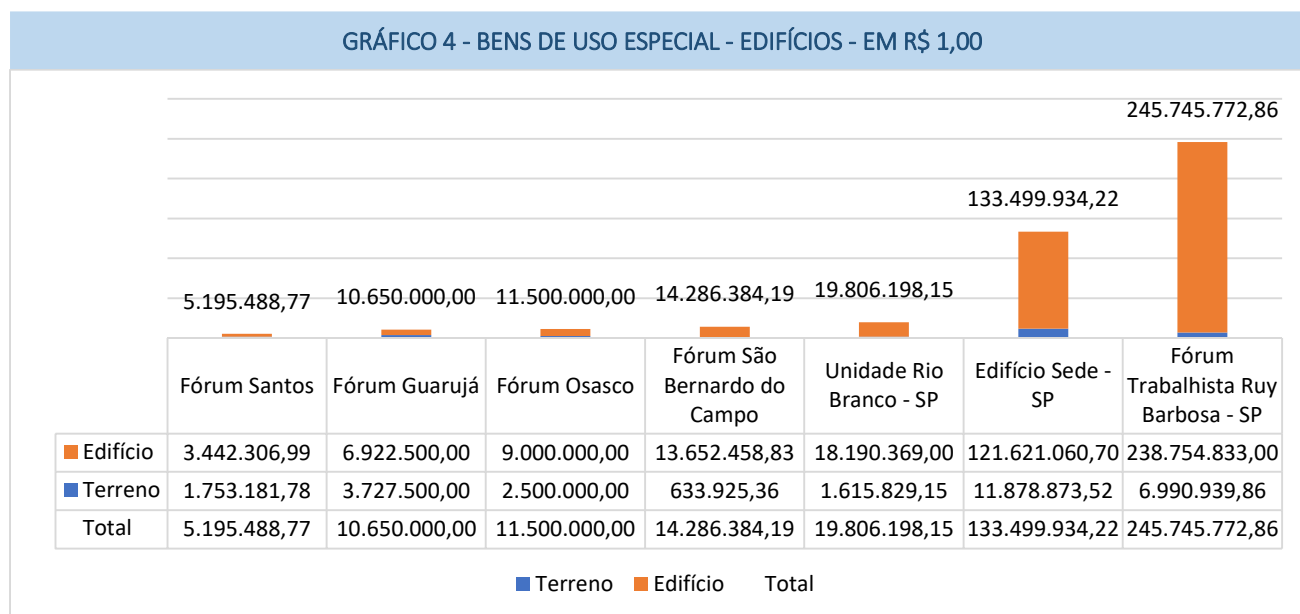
GRÁFICO 4 - BENS DE USO ESPECIAL - EDIFÍCIOS - EM R$ 1,00

5.195.488,77 10.650.000,00 11.500.000,00 14.286.384,19 19.806.198,15 133.499.934,22 245.745.772,86

| | Fórum Santos | Fórum Guarujá | Fórum Osasco | Fórum São Bernardo do Campo | Unidade Rio Branco - SP | Edifício Sede - SP | Fórum Trabalhista Ruy Barbosa - SP |
|---|---|---|---|---|---|---|---|
| Edifício | 3.442.306,99 | 6.922.500,00 | 9.000.000,00 | 13.652.458,83 | 18.190.369,00 | 121.621.060,70 | 238.754.833,00 |
| Terreno | 1.753.181,78 | 3.727.500,00 | 2.500.000,00 | 633.925,36 | 1.615.829,15 | 11.878.873,52 | 6.990.939,86 |
| Total | 5.195.488,77 | 10.650.000,00 | 11.500.000,00 | 14.286.384,19 | 19.806.198,15 | 133.499.934,22 | 245.745.772,86 |

Terreno Edifício Total